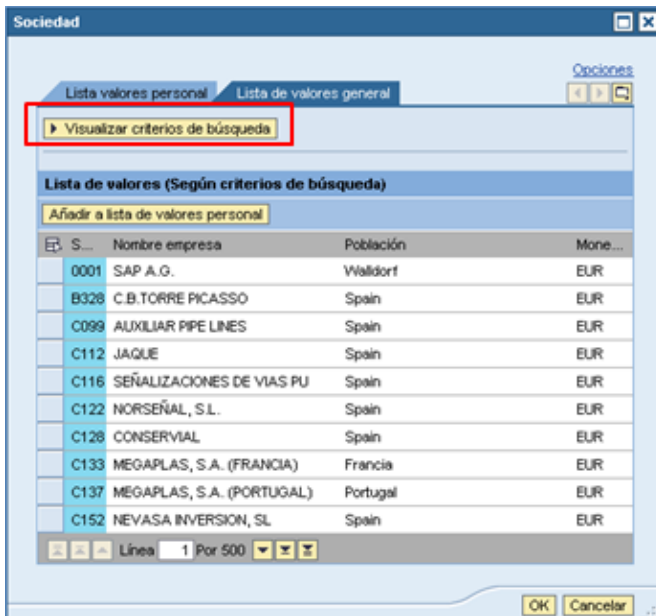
Sociedad

Opciones

Lista valores personal | Lista de valores general

▸ Visualizar criterios de búsqueda

Lista de valores (Según criterios de búsqueda)

Añadir a lista de valores personal

| S... | Nombre empresa | Población | Mone... |
|---|---|---|---|
| 0001 | SAP A.G. | Walldorf | EUR |
| B328 | C.B.TORRE PICASSO | Spain | EUR |
| C099 | AUXILIAR PIPE LINES | Spain | EUR |
| C112 | JAQUE | Spain | EUR |
| C116 | SEÑALIZACIONES DE VIAS PU | Spain | EUR |
| C122 | NORSEÑAL, S.L. | Spain | EUR |
| C128 | CONSERVIAL | Spain | EUR |
| C133 | MEGAPLAS, S.A. (FRANCIA) | Francia | EUR |
| C137 | MEGAPLAS, S.A. (PORTUGAL) | Portugal | EUR |
| C152 | NEVASA INVERSION, SL | Spain | EUR |

Línea 1 Por 500

OK Cancelar